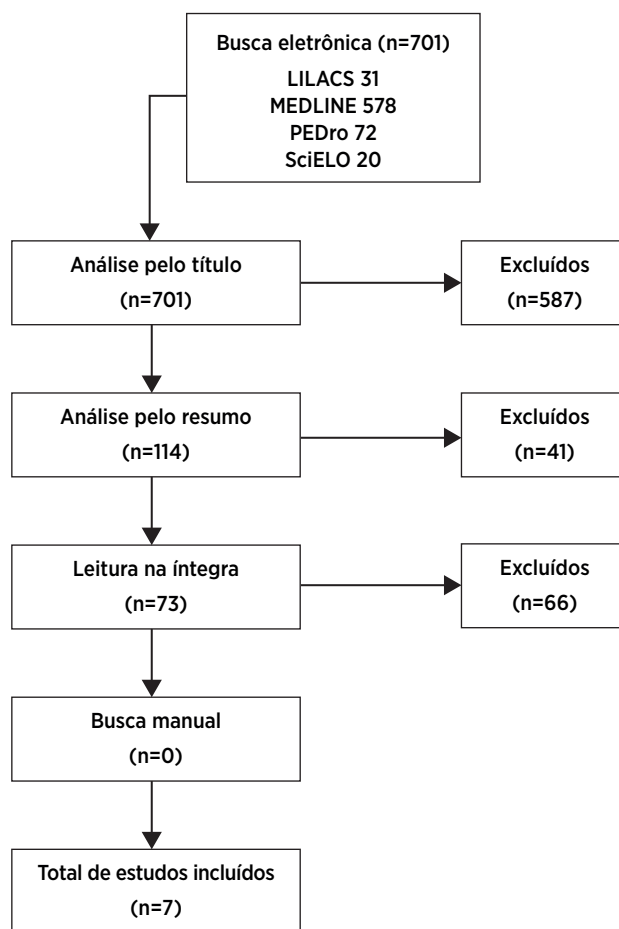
Busca eletrônica (n=701)
LILACS 31
MEDLINE 578
PEDro 72
SciELO 20

Análise pelo título
(n=701)

Excluídos
(n=587)

Análise pelo resumo
(n=114)

Excluídos
(n=41)

Leitura na íntegra
(n=73)

Excluídos
(n=66)

Busca manual
(n=0)

Total de estudos incluídos
(n=7)